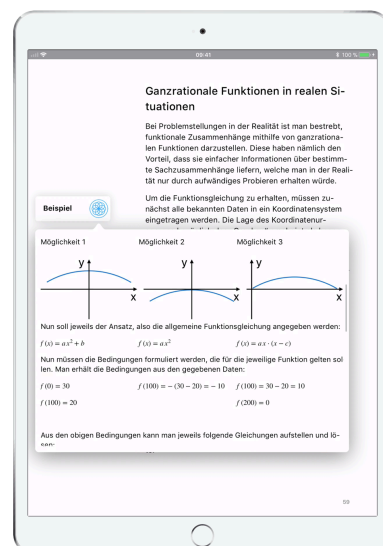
09:41

100 %

Ganzrationale Funktionen in realen Situationen

Bei Problemstellungen in der Realität ist man bestrebt, funktionale Zusammenhänge mithilfe von ganzrationalen Funktionen darzustellen. Diese haben nämlich den Vorteil, dass sie einfacher Informationen über bestimmte Sachzusammenhänge liefern, welche man in der Realität nur durch aufwändiges Probieren erhalten würde.

Um die Funktionsgleichung zu erhalten, müssen zunächst alle bekannten Daten in ein Koordinatensystem eingetragen werden. Die Lage des Koordinatenur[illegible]

Beispiel

Möglichkeit 1

Möglichkeit 2

Möglichkeit 3

y

x

y

x

y

x

Nun soll jeweils der Ansatz, also die allgemeine Funktionsgleichung angegeben werden:

$f(x) = ax^2 + b$

$f(x) = ax^2$

$f(x) = ax \cdot (x - c)$

Nun müssen die Bedingungen formuliert werden, die für die jeweilige Funktion gelten sollen. Man erhält die Bedingungen aus den gegebenen Daten:

$f(0) = 30$

$f(100) = -(30 - 20) = -10$

$f(100) = 30 - 20 = 10$

$f(100) = 20$

$f(200) = 0$

Aus den obigen Bedingungen kann man jeweils folgende Gleichungen aufstellen und lösen:

59